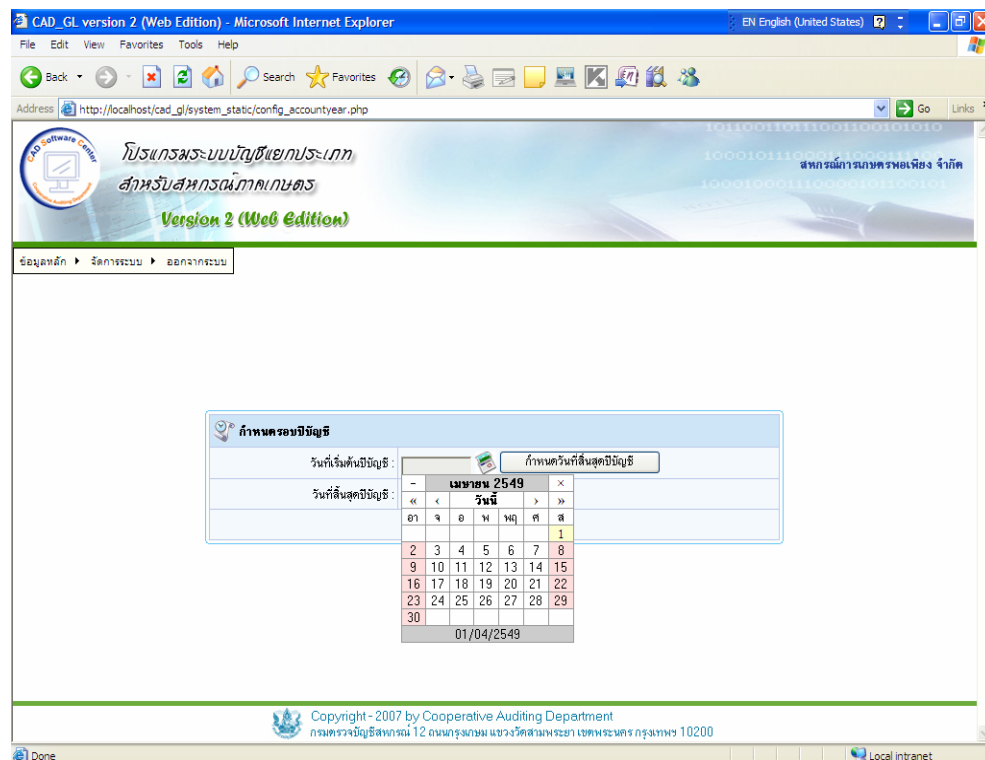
CAD_GL version 2 (Web Edition) - Microsoft Internet Explorer

EN English (United States)

File Edit View Favorites Tools Help

Back Search Favorites

Address http://localhost/cad_gl/system_static/config_accountyear.php

Go Links

CAD Software Center

Cooperative Auditing Department

โปรแกรมระบบบัญชีแยกประเภท

สำหรับสหกรณ์ภาคเกษตร

Version 2 (Web Edition)

สหกรณ์การเกษตรพอเพียง จำกัด

ข้อมูลหลัก ▸ จัดการระบบ ▸ ออกจากระบบ

กำหนดรอบปีบัญชี

วันที่เริ่มต้นปีบัญชี :

กำหนดวันที่สิ้นสุดปีบัญชี

วันที่สิ้นสุดปีบัญชี :

| - | เมษายน 2549 | | | | | × |
|---|---|---|---|---|---|---|
| « | ‹ | วันนี้ | | | › | » |
| อา | จ | อ | พ | พฤ | ศ | ส |
| | | | | | | 1 |
| 2 | 3 | 4 | 5 | 6 | 7 | 8 |
| 9 | 10 | 11 | 12 | 13 | 14 | 15 |
| 16 | 17 | 18 | 19 | 20 | 21 | 22 |
| 23 | 24 | 25 | 26 | 27 | 28 | 29 |
| 30 | | | | | | |
| 01/04/2549 | | | | | | |

Copyright - 2007 by Cooperative Auditing Department

กรมตรวจบัญชีสหกรณ์ 12 ถนนกรุงเกษม แขวงวัดสามพระยา เขตพระนคร กรุงเทพฯ 10200

Done

Local intranet